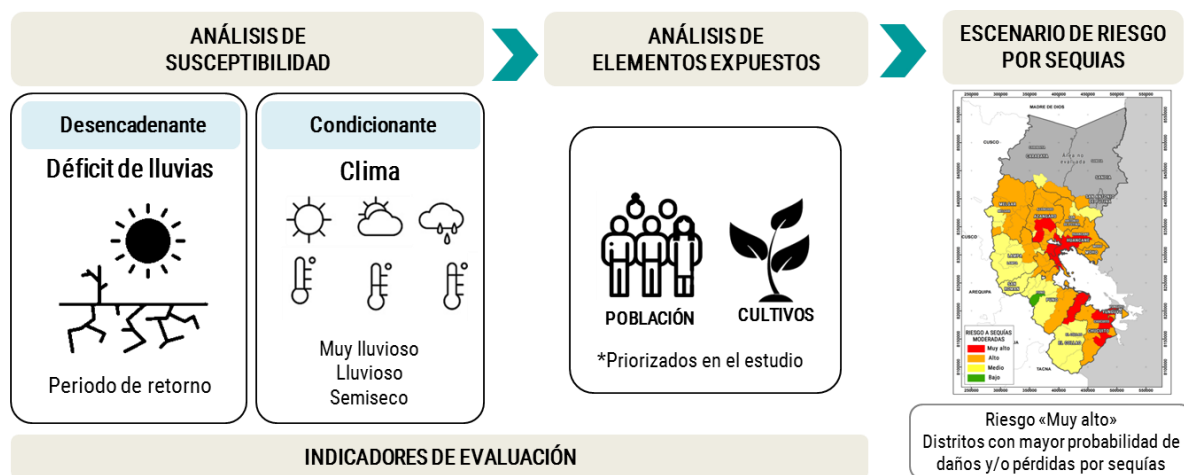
ANÁLISIS DE SUSCEPTIBILIDAD

ANÁLISIS DE ELEMENTOS EXPUESTOS

ESCENARIO DE RIESGO POR SEQUIAS

Desencadenante

Déficit de lluvias

Periodo de retorno

Condicionante

Clima

Muy lluvioso
Lluvioso
Semiseco

POBLACIÓN

CULTIVOS

*Priorizados en el estudio

MADRE DE DIOS

CUSCO

CUSCO

AREQUIPA

TACNA

RIESGO A SEQUÍAS MODERADAS
Muy alto
Alto
Medio
Bajo

Riesgo «Muy alto»
Distritos con mayor probabilidad de daños y/o pérdidas por sequías

INDICADORES DE EVALUACIÓN